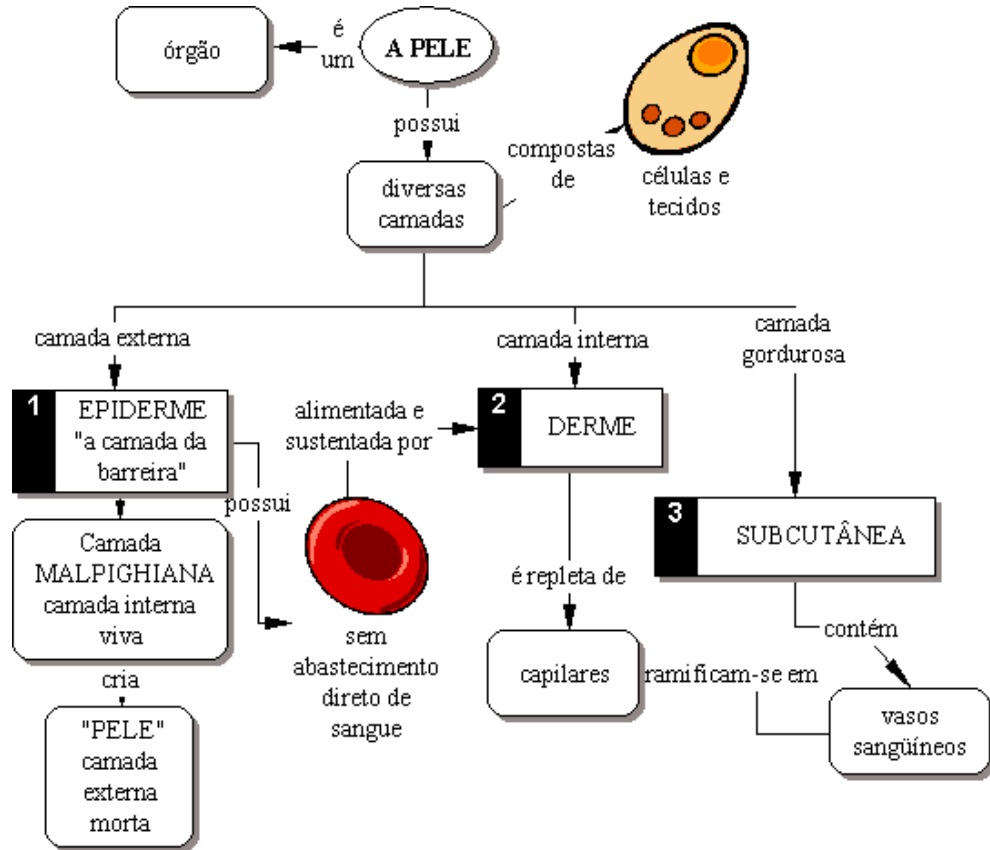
órgão

é um

A PELE

possui

compostas de

células e tecidos

diversas camadas

camada externa

camada interna

camada gordurosa

1 EPIDERME "a camada da barreira"

alimentada e sustentada por

2 DERME

possui

3 SUBCUTÂNEA

Camada MALPIGHIANA camada interna viva

sem abastecimento direto de sangue

é repleta de

contém

cria

capilares

ramificam-se em

vasos sangüíneos

"PELE" camada externa morta